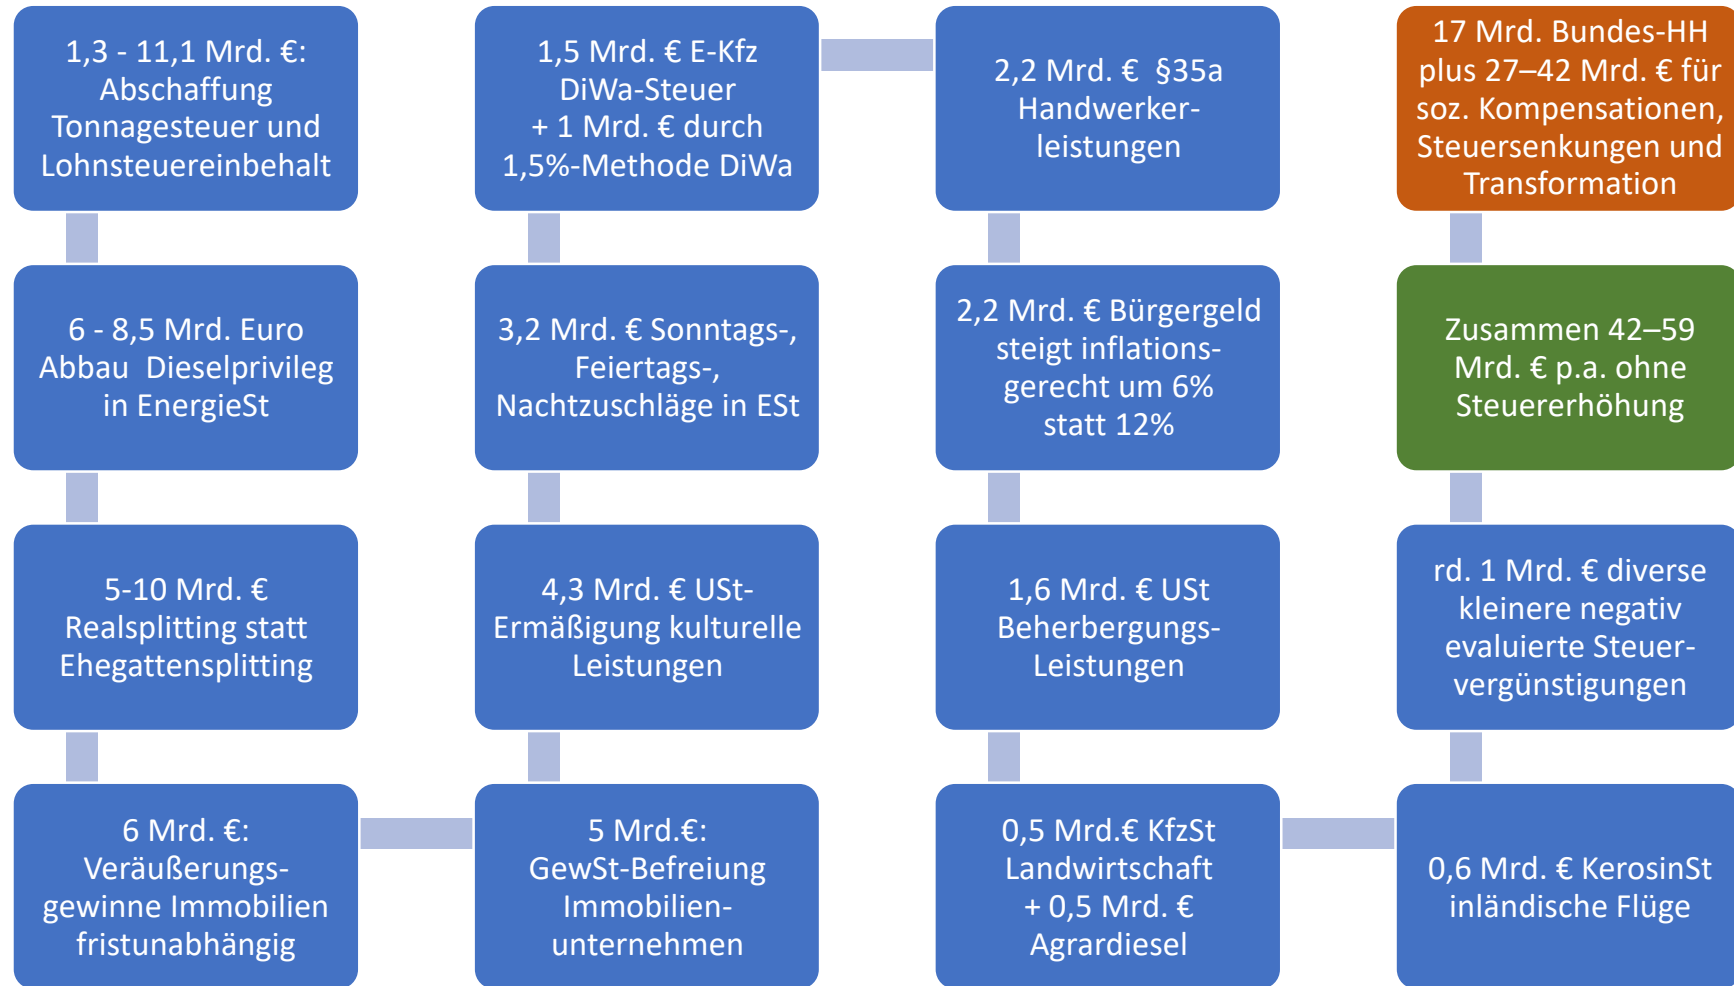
1,3 - 11,1 Mrd. €: Abschaffung Tonnagesteuer und Lohnsteuereinbehalt

6 - 8,5 Mrd. Euro Abbau Dieselprivileg in EnergieSt

5-10 Mrd. € Realsplitting statt Ehegattensplitting

6 Mrd. €: Veräußerungsgewinne Immobilien fristunabhängig

5 Mrd.€: GewSt-Befreiung Immobilienunternehmen

4,3 Mrd. € USt-Ermäßigung kulturelle Leistungen

3,2 Mrd. € Sonntags-, Feiertags-, Nachtzuschläge in ESt

1,5 Mrd. € E-Kfz DiWa-Steuer + 1 Mrd. € durch 1,5%-Methode DiWa

2,2 Mrd. € §35a Handwerkerleistungen

2,2 Mrd. € Bürgergeld steigt inflationsgerecht um 6% statt 12%

1,6 Mrd. € USt Beherbergungs-Leistungen

0,5 Mrd.€ KfzSt Landwirtschaft + 0,5 Mrd. € Agrardiesel

0,6 Mrd. € KerosinSt inländische Flüge

rd. 1 Mrd. € diverse kleinere negativ evaluierte Steuervergünstigungen

Zusammen 42–59 Mrd. € p.a. ohne Steuererhöhung

17 Mrd. Bundes-HH plus 27–42 Mrd. € für soz. Kompensationen, Steuersenkungen und Transformation